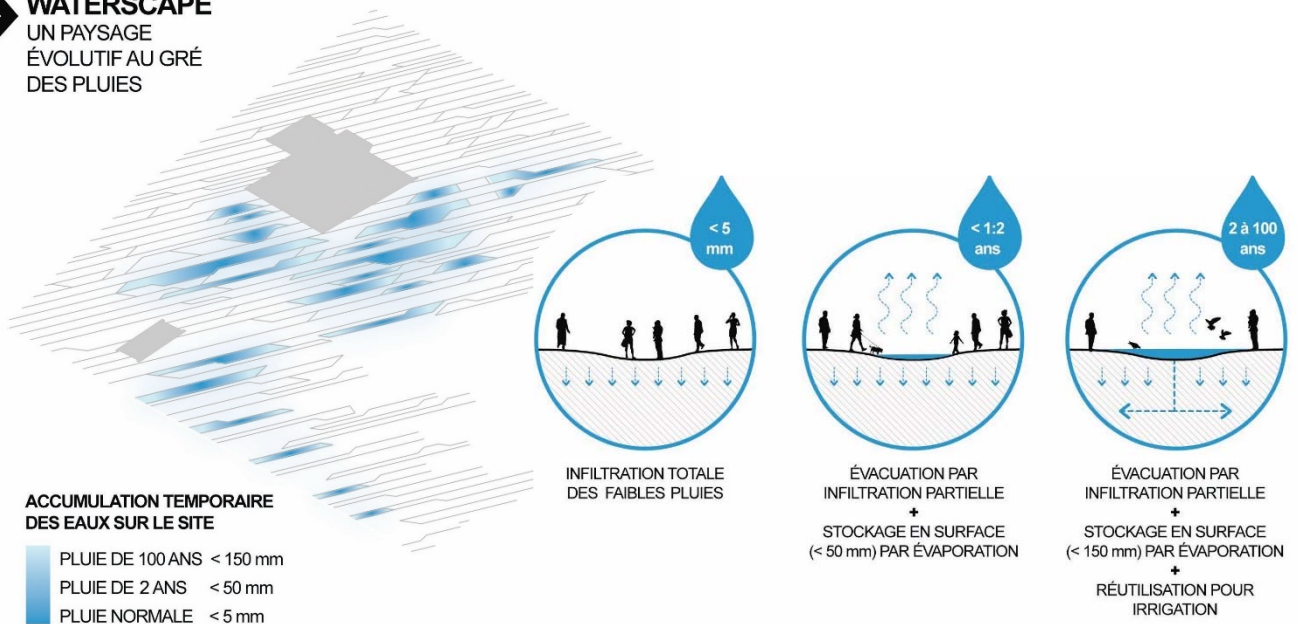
WATERSCAPE
UN PAYSAGE ÉVOLUTIF AU GRÉ DES PLUIES

< 5 mm

< 1:2 ans

2 à 100 ans

INFILTRATION TOTALE DES FAIBLES PLUIES

ÉVACUATION PAR INFILTRATION PARTIELLE
+
STOCKAGE EN SURFACE (< 50 mm) PAR ÉVAPORATION

ÉVACUATION PAR INFILTRATION PARTIELLE
+
STOCKAGE EN SURFACE (< 150 mm) PAR ÉVAPORATION
+
RÉUTILISATION POUR IRRIGATION

ACCUMULATION TEMPORAIRE DES EAUX SUR LE SITE

| | | |
|---|---|---|
| | PLUIE DE 100 ANS | < 150 mm |
| | PLUIE DE 2 ANS | < 50 mm |
| | PLUIE NORMALE | < 5 mm |